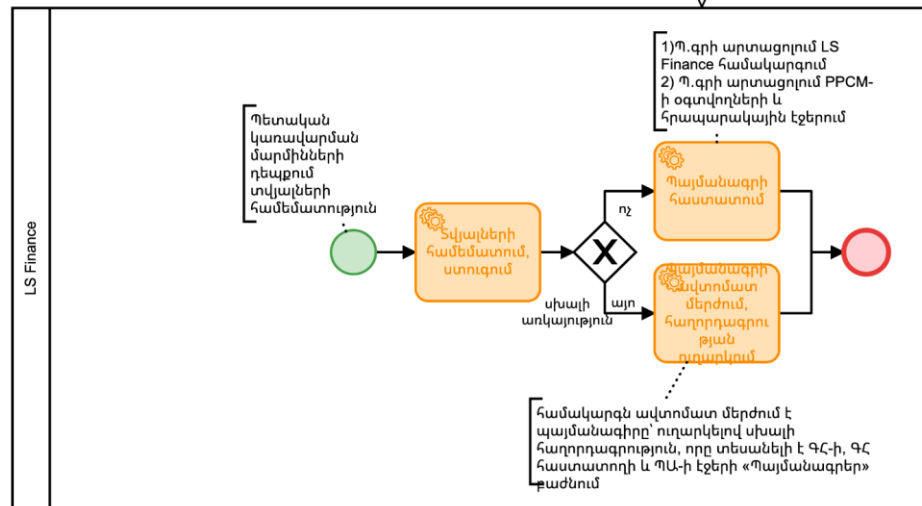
LS Finance

Պետական կառավարման մարմինների դեպքում տվյալների համեմատություն

Տվյալների համեմատում, ստուգում

X

ոչ

այո

սխալի առկայություն

1)Պ.գրի արտացոլում LS Finance համակարգում
2) Պ.գրի արտացոլում PPCM-ի օգտվողների և հրապարակային էջերում

Պայմանագրի հաստատում

Պայմանագրի ավտոմատ մերժում, հաղորդագրության ուղարկում

համակարգն ավտոմատ մերժում է պայմանագիրը՝ ուղարկելով սխալի հաղորդագրություն, որը տեսանելի է ԳՀ-ի, ԳՀ հաստատողի և ՊԱ-ի էջերի «Պայմանագրեր» բաժնում